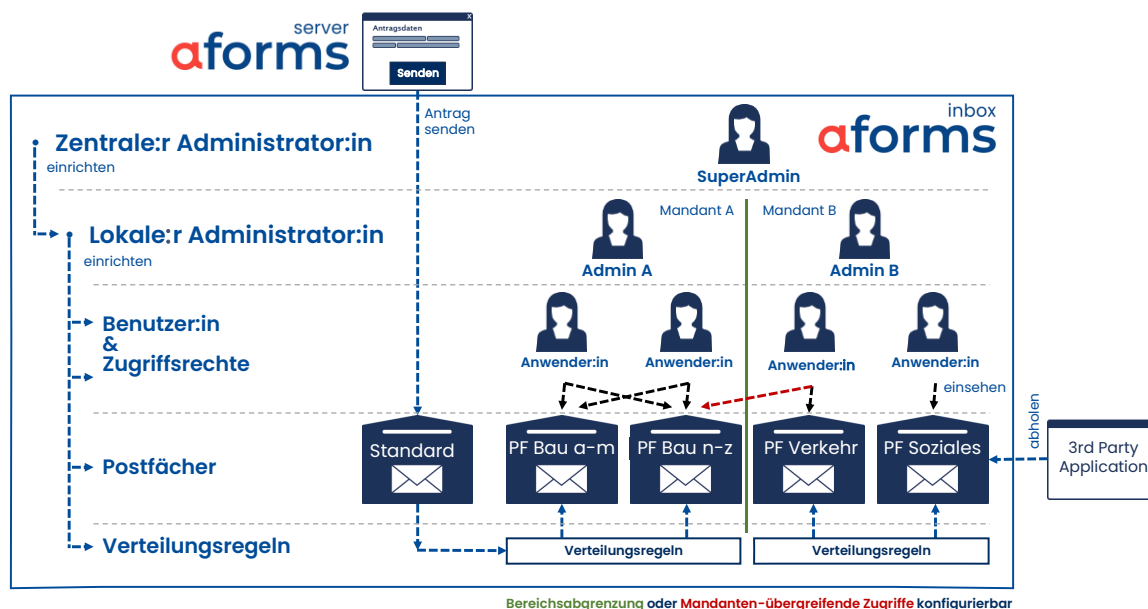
aforms server

Antragsdaten

Senden

Antrag senden

inbox aforms

Zentrale:r Administrator:in

einrichten

SuperAdmin

Lokale:r Administrator:in

einrichten

Mandant A

Mandant B

Admin A

Admin B

Benutzer:in & Zugriffsrechte

Anwender:in

Anwender:in

Anwender:in

Anwender:in

einsehen

abholen

Postfächer

Standard

PF Bau a-m

PF Bau n-z

PF Verkehr

PF Soziales

3rd Party Application

Verteilungsregeln

Verteilungsregeln

Verteilungsregeln

Bereichsabgrenzung oder Mandanten-übergreifende Zugriffe konfigurierbar